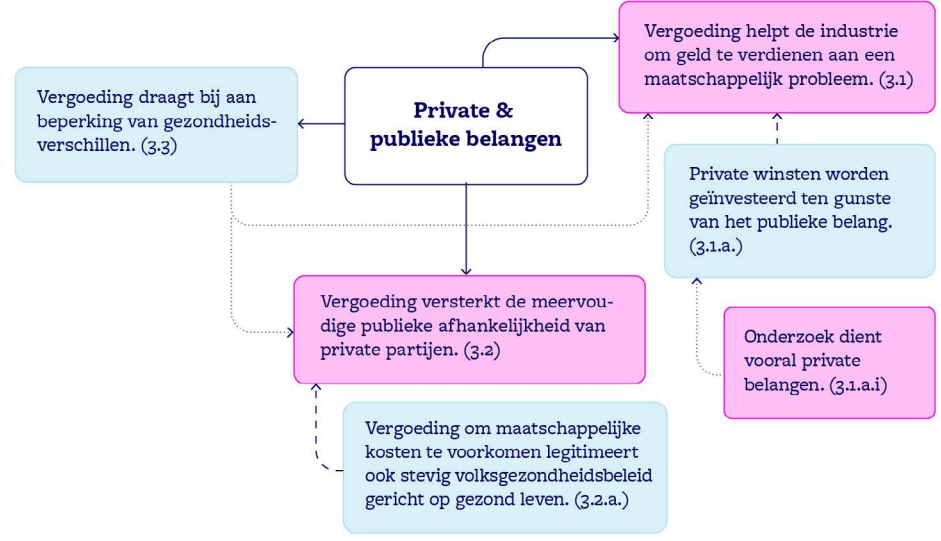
Vergoeding helpt de industrie om geld te verdienen aan een maatschappelijk probleem. (3.1)

Vergoeding draagt bij aan beperking van gezondheidsverschillen. (3.3)

Private & publieke belangen

Private winsten worden geïnvesteerd ten gunste van het publieke belang. (3.1.a.)

Vergoeding versterkt de meervoudige publieke afhankelijkheid van private partijen. (3.2)

Onderzoek dient vooral private belangen. (3.1.a.i)

Vergoeding om maatschappelijke kosten te voorkomen legitimeert ook stevig volksgezondheidsbeleid gericht op gezond leven. (3.2.a.)